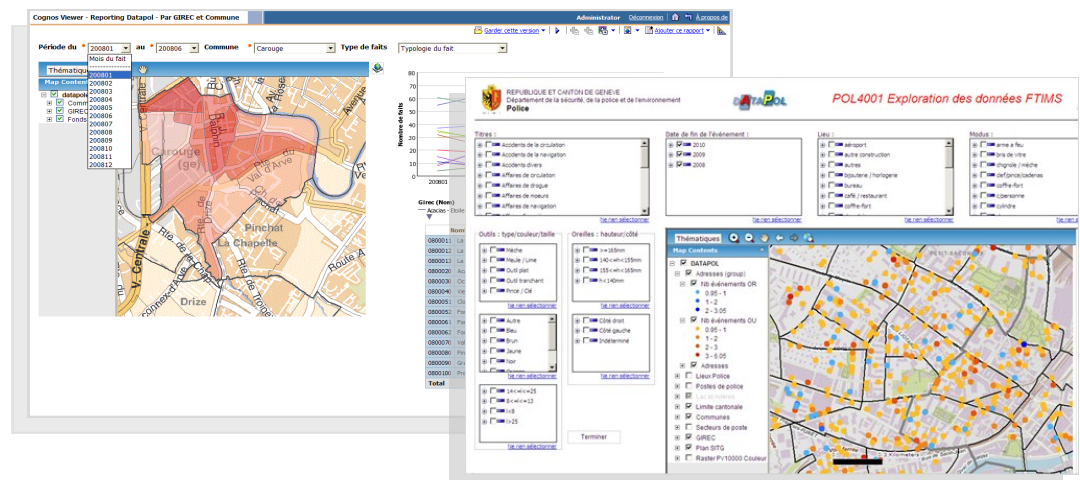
Cognos Viewer - Reporting Datapol - Par GIREC et Commune

Administrator Déconnexion À propos de

Garder cette version Ajouter ce rapport

Période du * 200801 au * 200806 Commune * Carouge Type de faits Typologie du fait

Mois du fait
200801
200802
200803
200804
200805
200806
200807
200808
200809
200810
200811
200812

Thématiques

Map Contents
datapol
Comm
GIREC
Fonds

Carouge (ge)
Pinchat
La Chapelle
Drize
V. Centrale
Val d'Arve

Nombre de faits
200801
Girec (Nom)
Acacias - Etoile

Nom
0800011
0800012
0800013
0800020
0800031
0800040
0800051
0800052
0800061
0800062
0800070
0800080
0800090
0800100
Total

REPUBLIQUE ET CANTON DE GENEVE
Département de la sécurité, de la police et de l'environnement
Police

DATAPOL

POL4001 Exploration des données FTIMS

Titres :
Accidents de la circulation
Accidents de la navigation
Accidents divers
Affaires de circulation
Affaires de drogue
Affaires de moeurs
Affaires de navigation
Tie rien sélectionner

Date de fin de l'événement :
2010
2009
2008
Tie rien sélectionner

Lieu :
aéroport
autre construction
autres
bijouterie / horlogerie
bureau
café / restaurant
coffre-fort
Tie rien sélectionner

Modus :
arme à feu
bris de vitre
chignole / mèche
def/pince/cadenas
coffre-fort
c/personne
cylindre
Tie rien sélectionner

Outils : type/couleur/taille
Mèche
Meule / Lime
Outil plat
Outil tranchant
Pince / Clé
Tie rien sélectionner

Autre
Bleu
Brun
Jaune
Noir
Tie rien sélectionner

14<=l<=25
8<=l<=13
l<8
l>25
Tie rien sélectionner

Oreilles : hauteur/côté
h>=165mm
140<=h<=155mm
155<=h<=165mm
h<140mm
Tie rien sélectionner

Côté droit
Côté gauche
Indéterminé
Tie rien sélectionner

Terminer

Thématiques

Map Contents
DATAPOL
Adresses (group)
Nb événements OR
0.95 - 1
1 - 2
2 - 3.05
Nb événements OU
0.95 - 1
1 - 2
2 - 3
3 - 6.05
Adresses
Lieux Police
Postes de police
Lacs et rivières
Limite cantonale
Communes
Secteurs de poste
GIREC
Plan SITG
Raster PV10000 Couleur

2 Kilometers